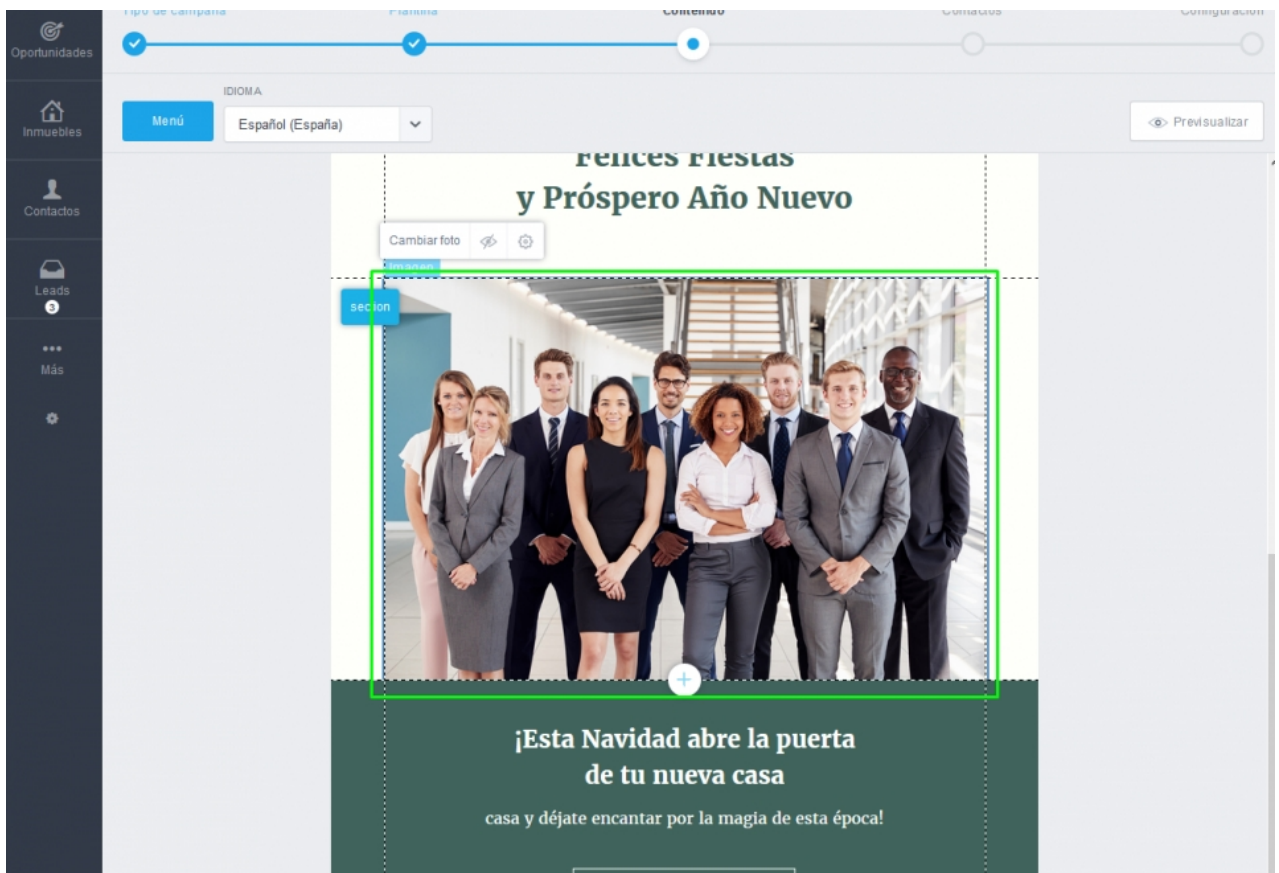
Oportunidades

Inmuebles

Contactos

Leads
3

•••
Más

Tipo de campaña
Plantilla
Contenido
Contactos
Configuración

Menú

IDIOMA
Español (España)

Previsualizar

Felices Fiestas
y Próspero Año Nuevo

Cambiar foto

Imagen

section

¡Esta Navidad abre la puerta
de tu nueva casa

casa y déjate encantar por la magia de esta época!